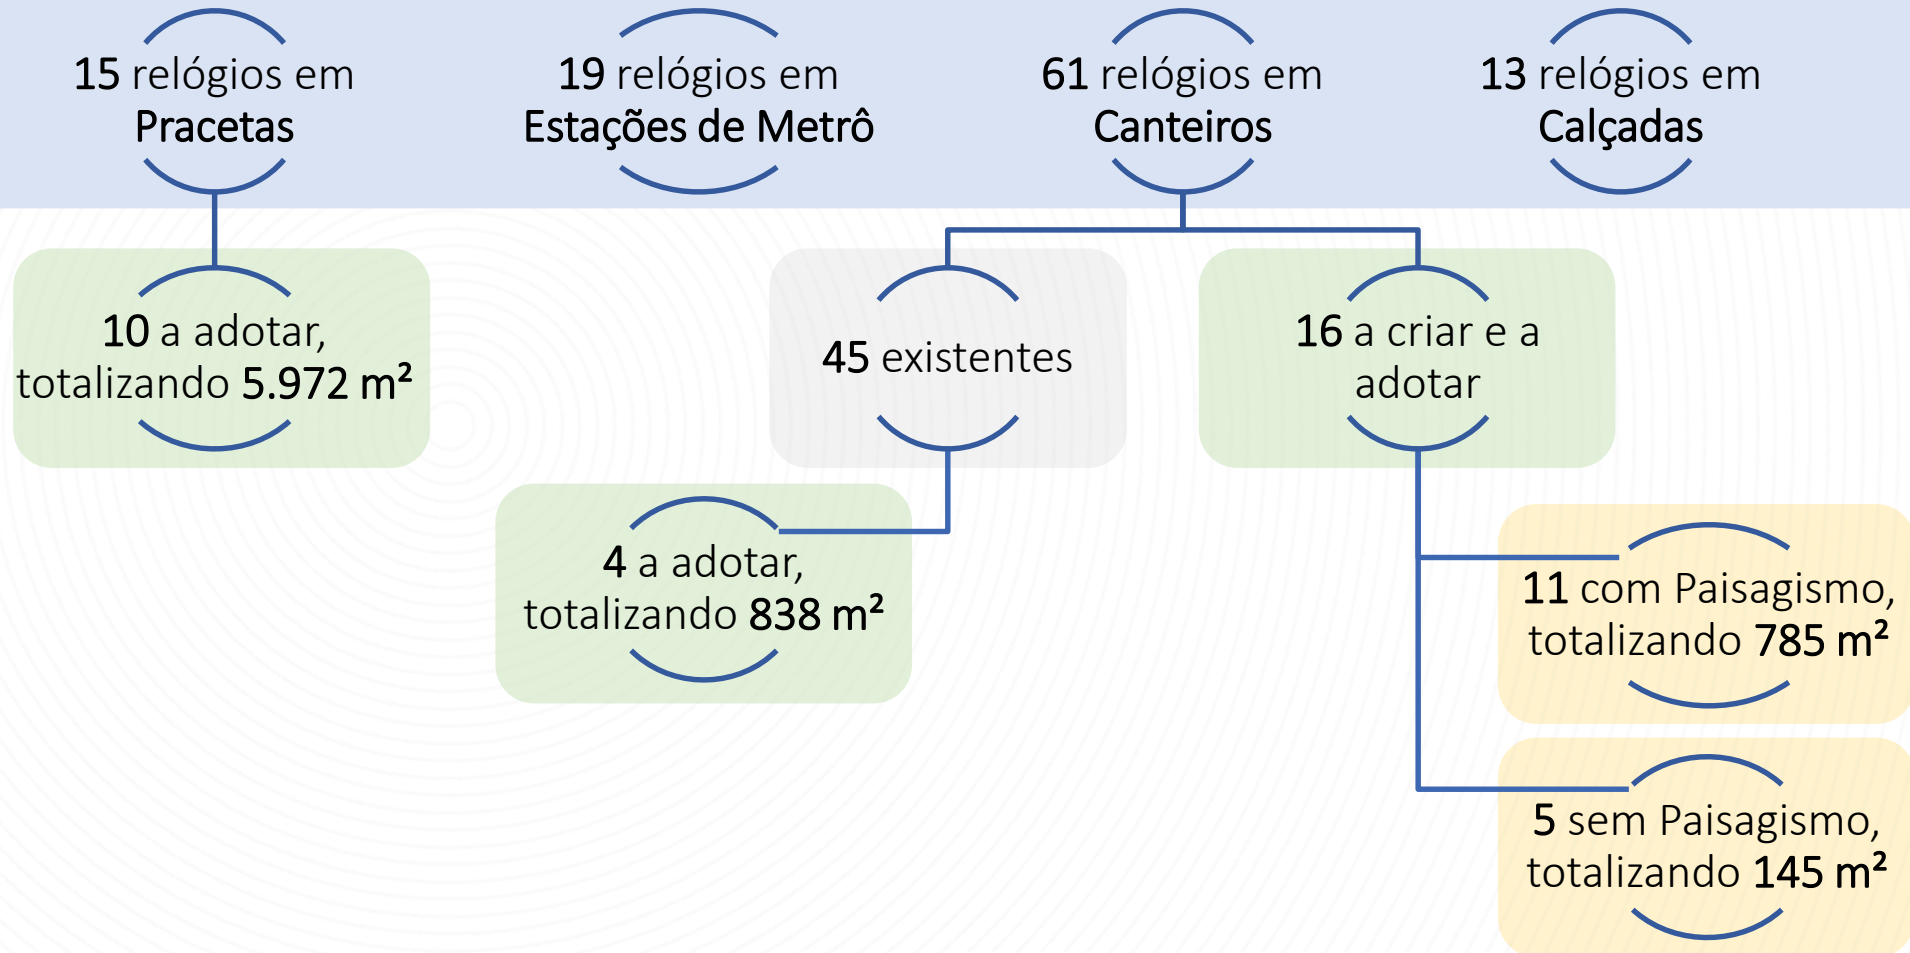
15 relógios em Pracetas

19 relógios em Estações de Metrô

61 relógios em Canteiros

13 relógios em Calçadas

10 a adotar, totalizando 5.972 m²

45 existentes

16 a criar e a adotar

4 a adotar, totalizando 838 m²

11 com Paisagismo, totalizando 785 m²

5 sem Paisagismo, totalizando 145 m²